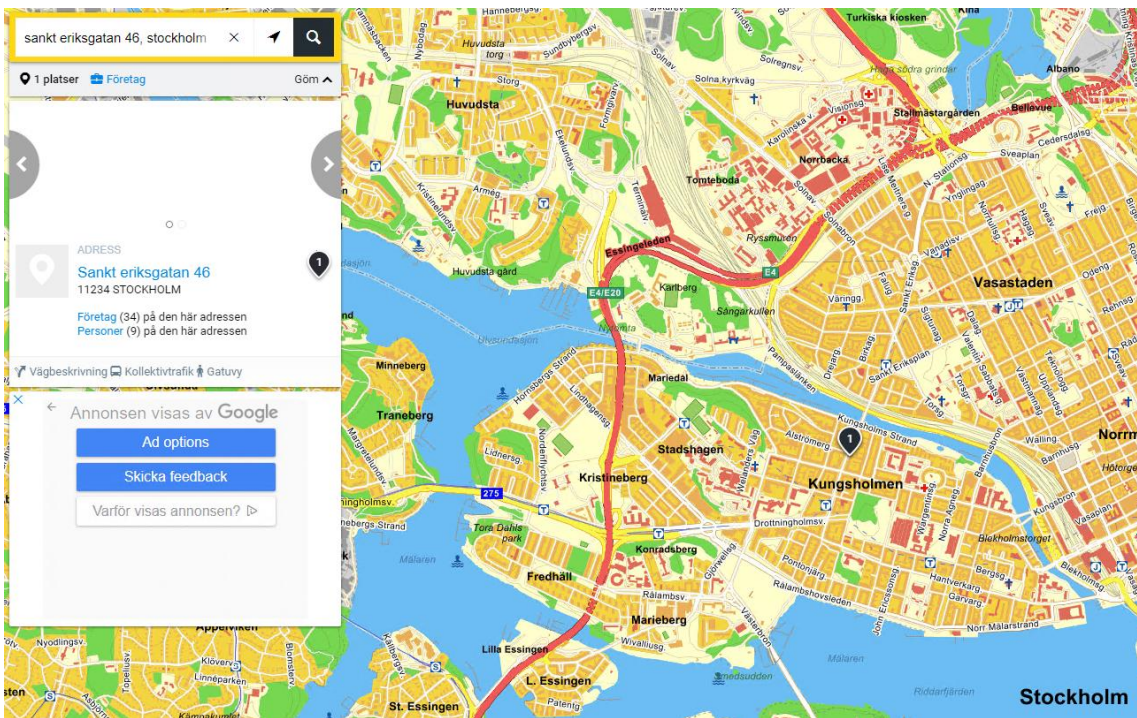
sankt eriksgatan 46, stockholm

1 platser Företag Göm

ADRESS
Sankt eriksgatan 46
11234 STOCKHOLM

Företag (34) på den här adressen
Personer (9) på den här adressen

Vägbeskrivning Kollektivtrafik Gatuvy

Annonsen visas av Google
Ad options
Skicka feedback
Varför visas annonsen?

Hanneberg
Turkiska kiosken
Kina
Albano
Huvudsta torg
Storg
Solnav
Solna kyrkväg
Solregnsv.
Norra södra grindar
Huvudsta
Visionsg.
Stallmästargården
Bellevue
Karolinska v.
Cedersdalsg
Sveaplan
Norrbacka
Tomteboda
N. Stationsg
Ynglingag
Armeg
Kristinelundsv.
Ryssmuren
Freig
Essingeleden
E4
Vasastaden
Huvudsta gård
E4/E20
Karlberg
Väring
Sångarkullen
Minneberg
Mariedal
Pampaslänken
Traneberg
Hornsbergs Strand
Lindhagensg
Kungsholms Strand
Alströmerg
Stadshagen
Kungsholmen
Kristineberg
Lidnersg
Wälling
Barnhusg
Norr
275
Tora Dahls park
Drottningholmsv.
Konradsberg
Mälaren
Fredhäll
Rålambsv.
Rålambshovsleden
Hantverkarg
Bergsg
Garvarg
Blekholmstorget
Marieberg
Norr Mälarstrand
Appelviken
Nyodlingsv
Klöverv
Linnéparken
Lilla Essingen
L. Essingen
Mälaren
Riddarfjärden
St. Essingen
Stockholm